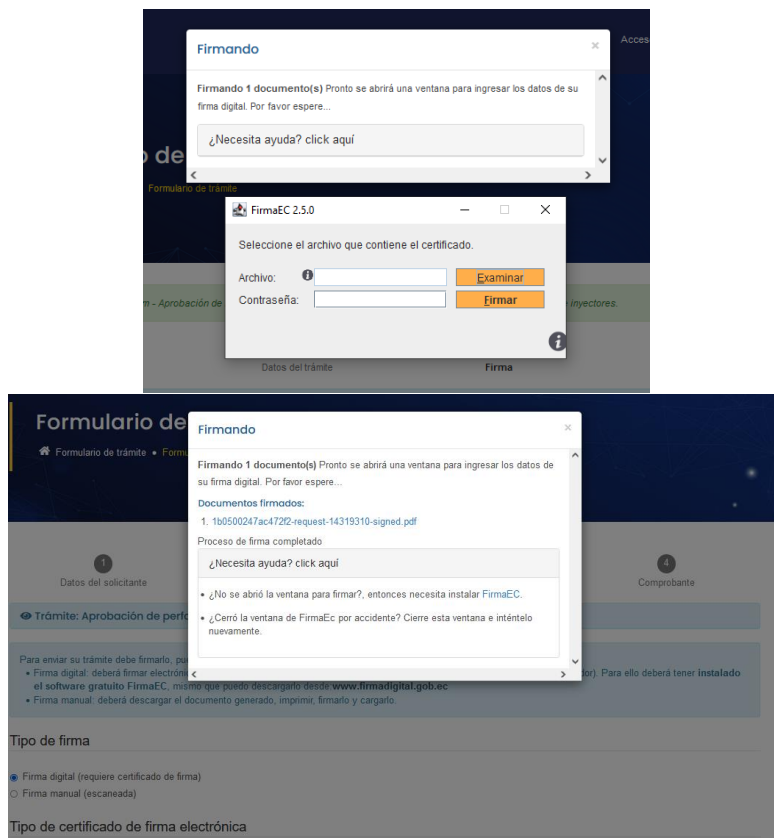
Acces

Firmando

×

Firmando 1 documento(s) Pronto se abrirá una ventana para ingresar los datos de su firma digital. Por favor espere...

¿Necesita ayuda? click aquí

o de

Formulario de trámite

FirmaEC 2.5.0

Seleccione el archivo que contiene el certificado.

Archivo:

Examinar

Contraseña:

Firmar

m - Aprobación de

inyectores.

Datos del trámite

Firma

Formulario de

Formulario de trámite • Form

Firmando

×

Firmando 1 documento(s) Pronto se abrirá una ventana para ingresar los datos de su firma digital. Por favor espere...

Documentos firmados:

1. 1b0500247ac472f2-request-14319310-signed.pdf

Proceso de firma completado

¿Necesita ayuda? click aquí

• ¿No se abrió la ventana para firmar?, entonces necesita instalar FirmaEC.

• ¿Cerró la ventana de FirmaEc por accidente? Cierre esta ventana e inténtelo nuevamente.

1

Datos del solicitante

4

Comprobante

Trámite: Aprobación de perfo

Para enviar su trámite debe firmarlo, pu

• Firma digital: deberá firmar electrón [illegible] or). Para ello deberá tener instalado el software gratuito FirmaEC, mismo que puedo descargarlo desde www.firmadigital.gob.ec

• Firma manual: deberá descargar el documento generado, imprimir, firmarlo y cargarlo.

Tipo de firma

Firma digital (requiere certificado de firma)

Firma manual (escaneada)

Tipo de certificado de firma electrónica